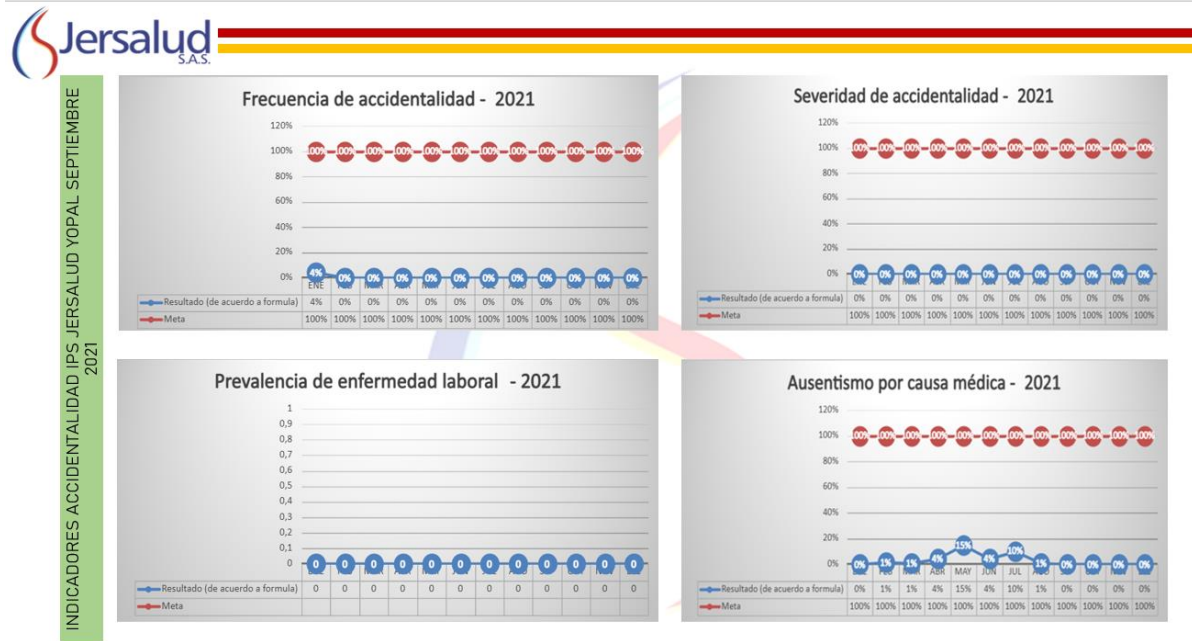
Jersalud S.A.S.

INDICADORES ACCIDENTALIDAD IPS JERSALUD YOPAL SEPTIEMBRE 2021

Frecuencia de accidentalidad - 2021

120%
100%
80%
60%
40%
20%
0%

| | ENE | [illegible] | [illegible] | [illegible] | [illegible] | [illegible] | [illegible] | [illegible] | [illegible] | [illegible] | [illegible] | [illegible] |
|---|---|---|---|---|---|---|---|---|---|---|---|---|
| Resultado (de acuerdo a formula) | 4% | 0% | 0% | 0% | 0% | 0% | 0% | 0% | 0% | 0% | 0% | 0% |
| Meta | 100% | 100% | 100% | 100% | 100% | 100% | 100% | 100% | 100% | 100% | 100% | 100% |

Severidad de accidentalidad - 2021

120%
100%
80%
60%
40%
20%
0%

| | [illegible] | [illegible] | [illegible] | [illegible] | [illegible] | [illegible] | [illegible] | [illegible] | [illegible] | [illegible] | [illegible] | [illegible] |
|---|---|---|---|---|---|---|---|---|---|---|---|---|
| Resultado (de acuerdo a formula) | 0% | 0% | 0% | 0% | 0% | 0% | 0% | 0% | 0% | 0% | 0% | 0% |
| Meta | 100% | 100% | 100% | 100% | 100% | 100% | 100% | 100% | 100% | 100% | 100% | 100% |

Prevalencia de enfermedad laboral - 2021

1
0,9
0,8
0,7
0,6
0,5
0,4
0,3
0,2
0,1
0

| | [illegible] | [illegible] | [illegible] | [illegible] | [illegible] | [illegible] | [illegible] | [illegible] | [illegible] | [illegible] | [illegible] | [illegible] |
|---|---|---|---|---|---|---|---|---|---|---|---|---|
| Resultado (de acuerdo a formula) | 0 | 0 | 0 | 0 | 0 | 0 | 0 | 0 | 0 | 0 | 0 | 0 |
| Meta | | | | | | | | | | | | |

Ausentismo por causa médica - 2021

120%
100%
80%
60%
40%
20%
0%

| | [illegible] | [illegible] | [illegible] | ABR | MAY | JUN | JUL | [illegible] | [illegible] | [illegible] | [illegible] | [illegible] |
|---|---|---|---|---|---|---|---|---|---|---|---|---|
| Resultado (de acuerdo a formula) | 0% | 1% | 1% | 4% | 15% | 4% | 10% | 1% | 0% | 0% | 0% | 0% |
| Meta | 100% | 100% | 100% | 100% | 100% | 100% | 100% | 100% | 100% | 100% | 100% | 100% |